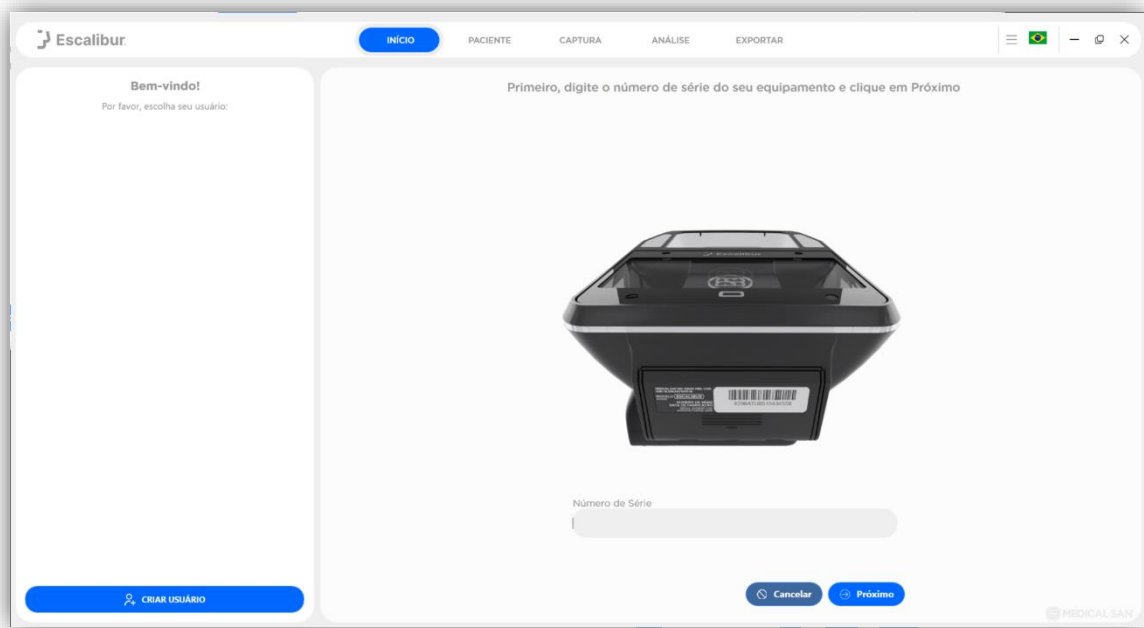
Escalibur

INÍCIO PACIENTE CAPTURA ANÁLISE EXPORTAR

Bem-vindo!

Por favor, escolha seu usuário:

CRIAR USUÁRIO

Primeiro, digite o número de série do seu equipamento e clique em Próximo

Número de Série

Cancelar

Próximo

MEDICAL SAN